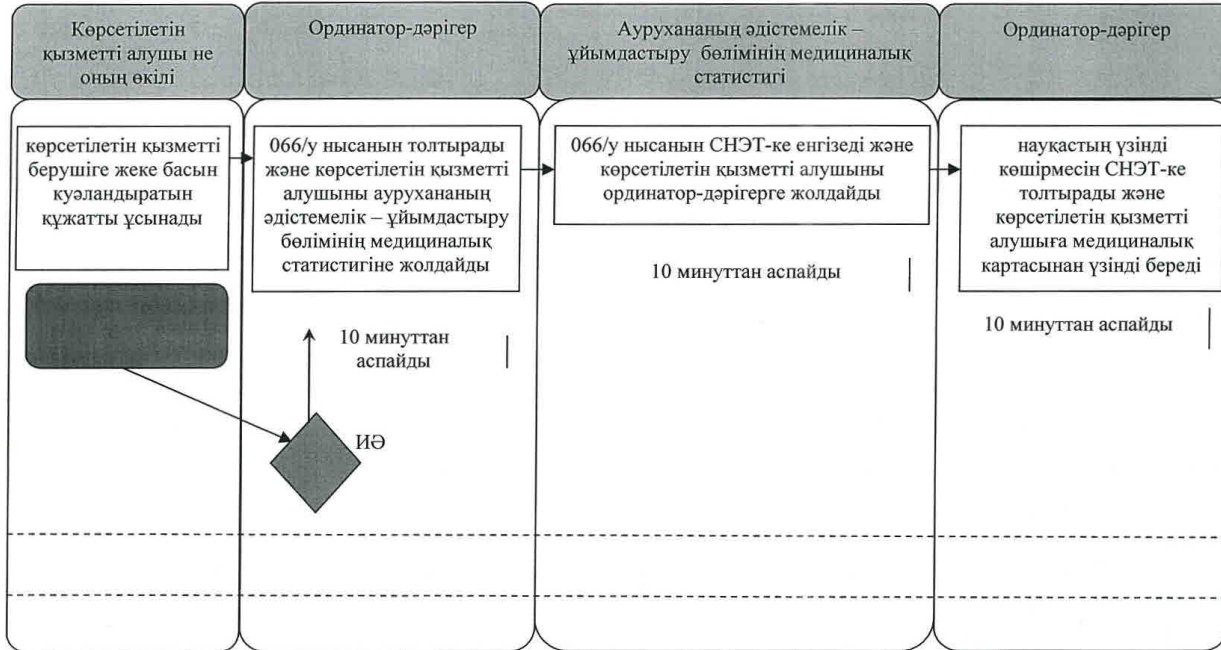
Көрсетілетін қызметті алушы не оның өкілі

Ординатор-дәрігер

Аурухананың әдістемелік – ұйымдастыру бөлімінің медициналық статистигі

Ординатор-дәрігер

көрсетілетін қызметті берушіге жеке басын куәландыратын құжатты ұсынады

066/у нысанын толтырады және көрсетілетін қызметті алушыны аурухананың әдістемелік – ұйымдастыру бөлімінің медициналық статистигіне жолдайды

066/у нысанын СНЭТ-ке енгізеді және көрсетілетін қызметті алушыны ординатор-дәрігерге жолдайды

науқастың үзінді көшірмесін СНЭТ-ке толтырады және көрсетілетін қызметті алушыға медициналық картасынан үзінді береді

10 минуттан аспайды

10 минуттан аспайды

10 минуттан аспайды

ИӘ